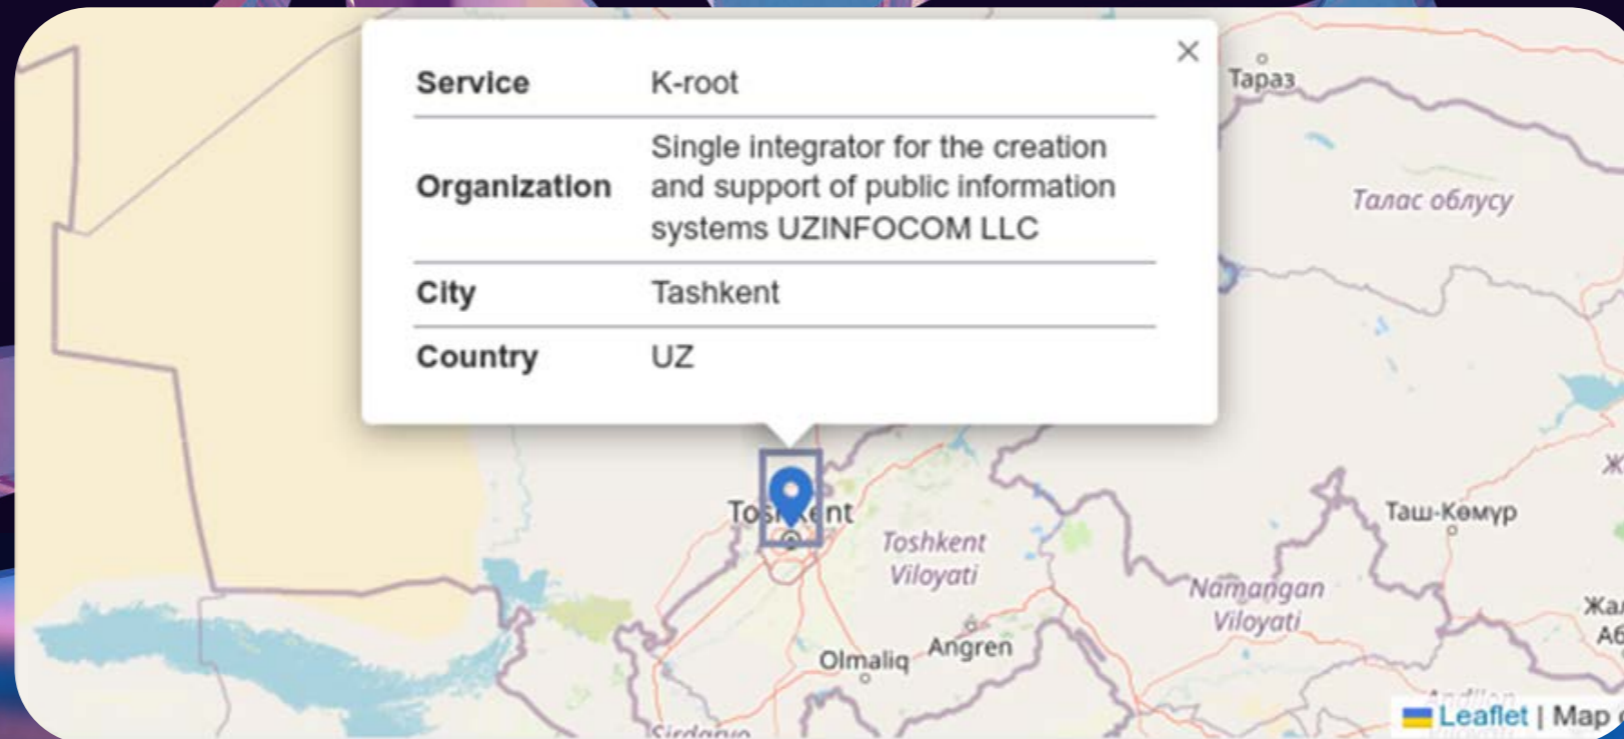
×

| Service | K-root |
|---|---|
| Organization | Single integrator for the creation and support of public information systems UZINFOCOM LLC |
| City | Tashkent |
| Country | UZ |

Тараз

Талас облусу

Tos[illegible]ent

Toshkent Viloyati

Таш-Көмүр

Namangan Viloyati

Olmaliq

Angren

Жа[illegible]

А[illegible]

Sirdaryo

Leaflet | Map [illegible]